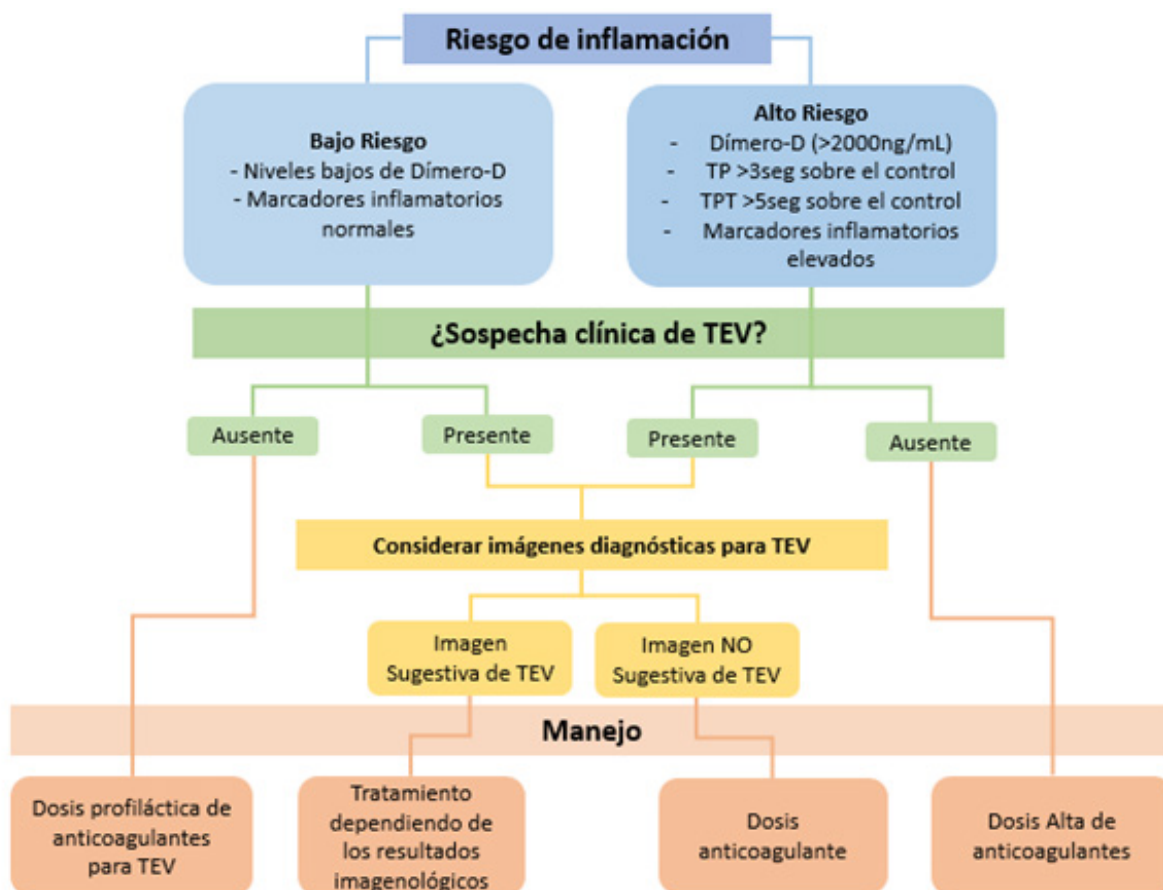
Riesgo de inflamación

Bajo Riesgo
- Niveles bajos de Dímero-D
- Marcadores inflamatorios normales

Alto Riesgo
- Dímero-D (>2000ng/mL)
- TP >3seg sobre el control
- TPT >5seg sobre el control
- Marcadores inflamatorios elevados

¿Sospecha clínica de TEV?

Ausente

Presente

Presente

Ausente

Considerar imágenes diagnósticas para TEV

Imagen Sugestiva de TEV

Imagen NO Sugestiva de TEV

Manejo

Dosis profiláctica de anticoagulantes para TEV

Tratamiento dependiendo de los resultados imagenológicos

Dosis anticoagulante

Dosis Alta de anticoagulantes